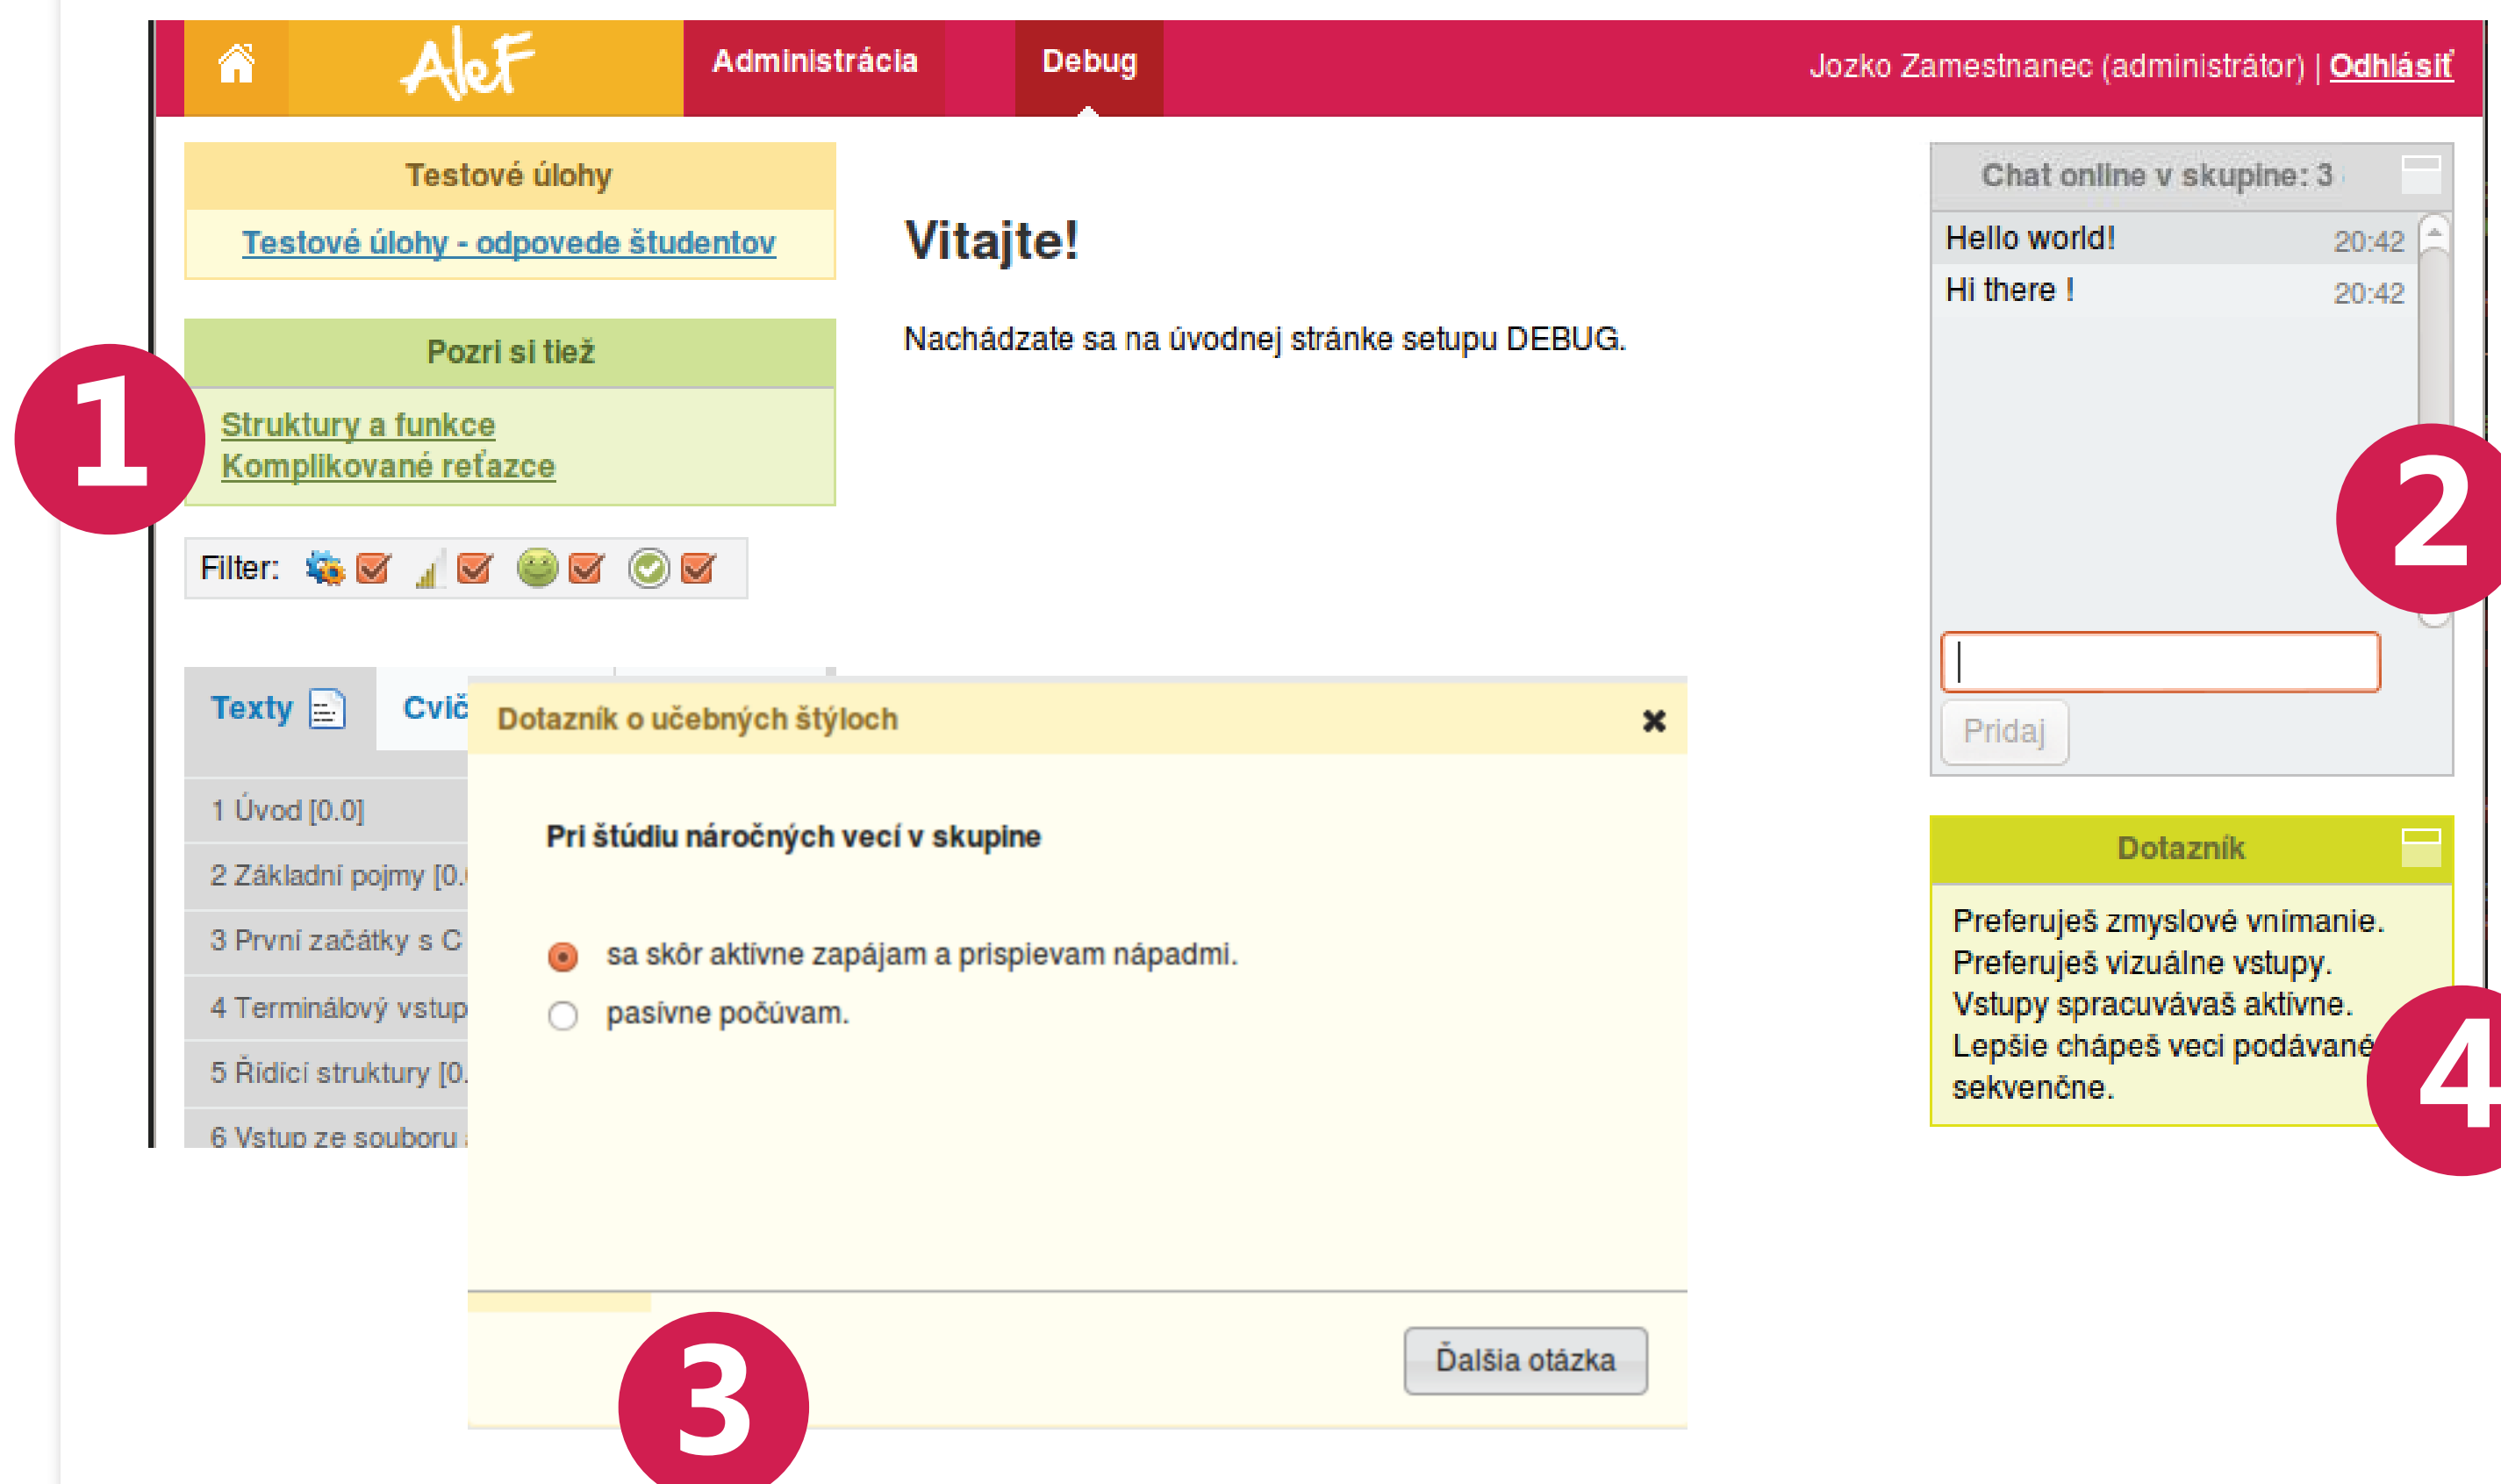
AleF Administrácia Debug Jozko Zamestnanec (administrátor) | Odhlásiť

Testové úlohy
Testové úlohy - odpovede študentov

Pozri si tiež
Struktury a funkce
Komplikované reťazce

1

Filter:

Texty Cvič

1 Úvod [0.0]
2 Základní pojmy [0.
3 První začátky s C
4 Terminálový vstup
5 Řídicí struktury [0.
6 Vstup ze souboru

Vitajte!

Nachádzate sa na úvodnej stránke setupu DEBUG.

Dotazník o učebných štýloch ✖

Pri štúdiu náročných vecí v skupine

sa skôr aktívne zapájam a prispievam nápadmi.
pasívne počúvam.

Ďalšia otázka

3

Chat online v skupine: 3
Hello world! 20:42
Hi there ! 20:42
Pridaj

2

Dotazník
Preferuješ zmyslové vnímanie.
Preferuješ vizuálne vstupy.
Vstupy spracuvávaš aktívne.
Lepšie chápeš veci podávané sekvenčne.

4